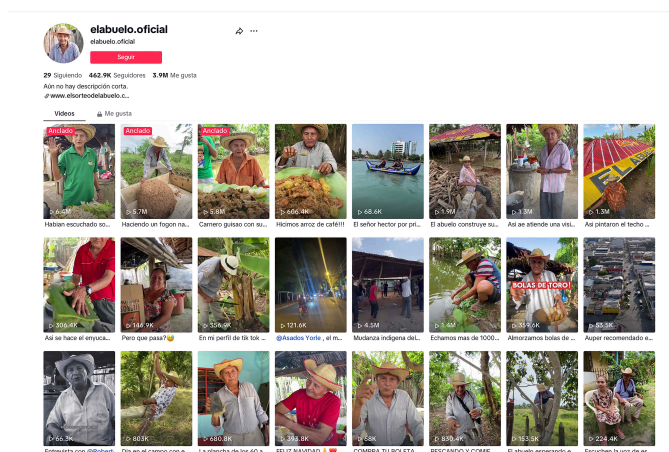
elabuelo.oficial
elabuelo.oficial
Seguir

29 Siguiendo 462.9K Seguidores 3.9M Me gusta

Aún no hay descripción corta.
www.elsorteodelabuelo.c...

Videos Me gusta

Anclado
6.4M
Habían escuchado so...

Anclado
5.7M
Haciendo un fogon na...

Anclado
5.8M
Carnero guisao con su...

606.4K
Hicimos arroz de café!!!

68.6K
El señor hector por pri...

1.9M
El abuelo construye su...

1.3M
Así se atiende una visi...

1.3M
Así pintaron el techo ...

306.4K
Así se hace el enyuca...

146.9K
Pero que pasa?

356.9K
En mi perfil de tik tok ...

121.6K
@Asados Yorle , el m...

4.3M
Mudanza indígena del...

1.4M
Echamos mas de 1000...

BOLAS DE TORO!
359.6K
Almorzamos bolas de ...

53.5K
Auper recomendado e...

65.3K
Entrevista con @Robert...

803K
Día en el campo con e...

680.8K
La plancha de los 60 a...

398.8K
FELIZ NAVIDAD

58K
COMPRA TU BOLETA ...

830.4K
PESCANDO Y COME...

153.5K
El abuelo esperando e...

224.4K
Escuchen la voz de er...